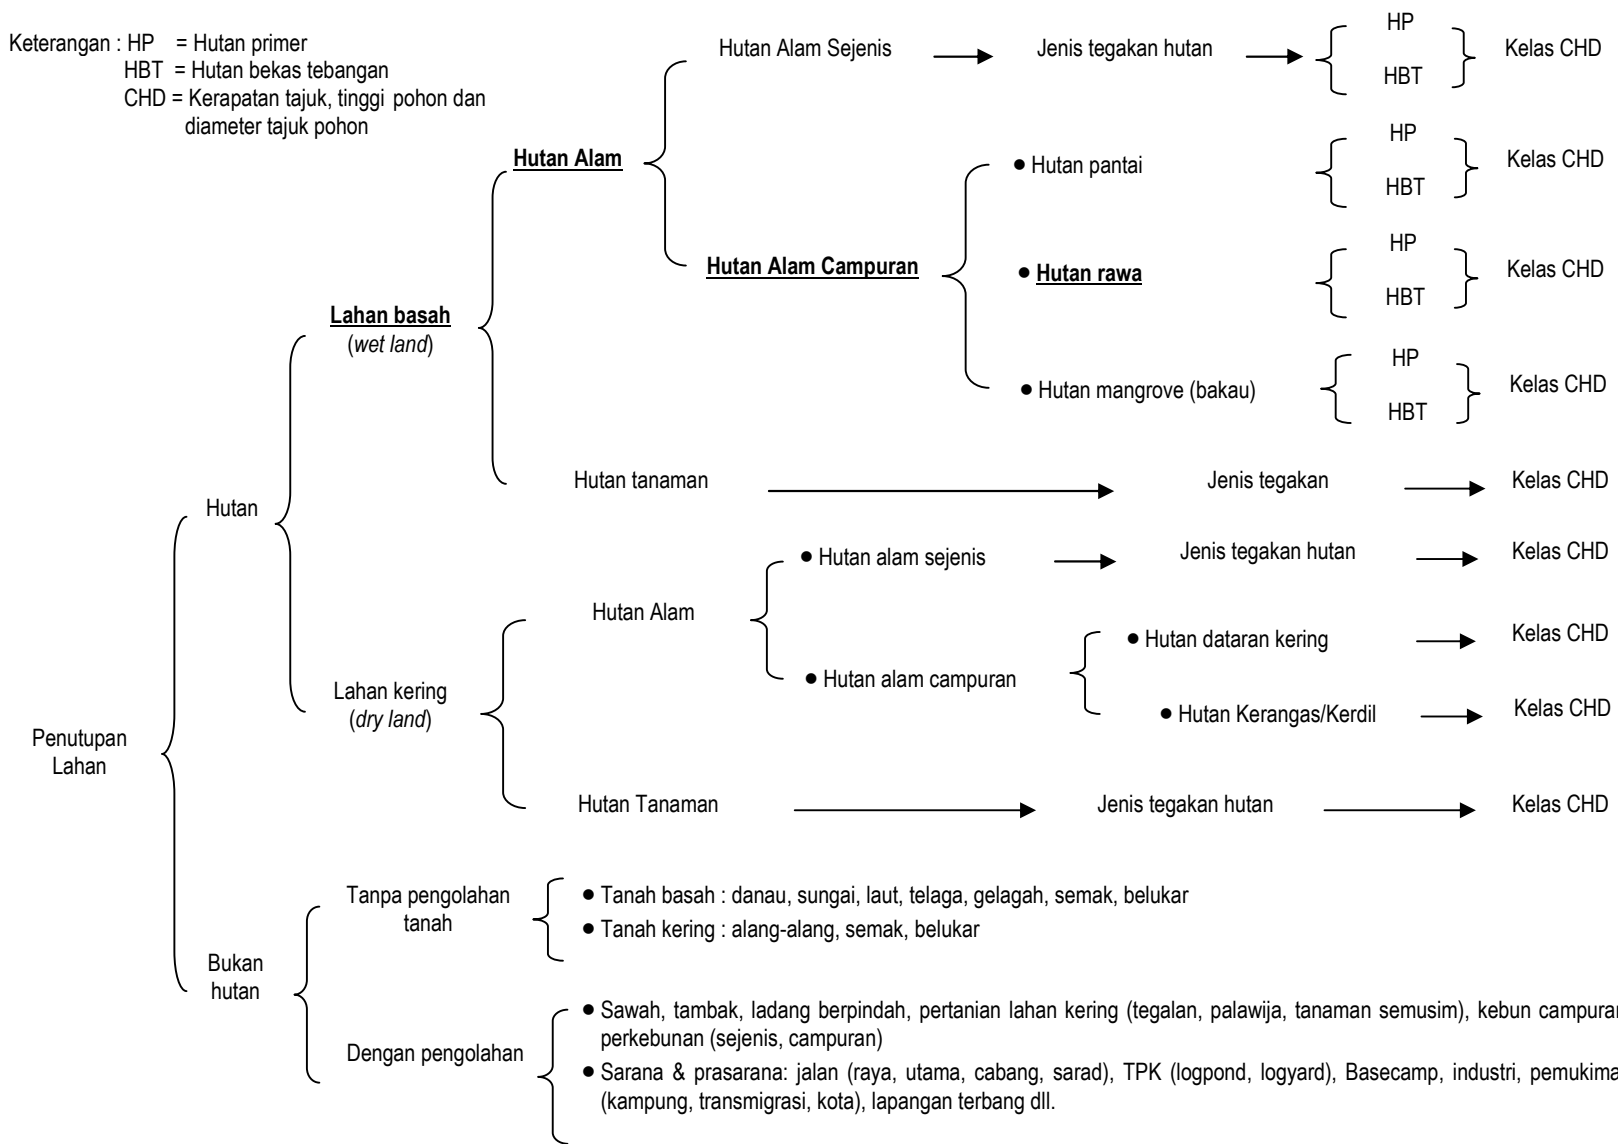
Keterangan : HP = Hutan primer
HBT = Hutan bekas tebangan
CHD = Kerapatan tajuk, tinggi pohon dan diameter tajuk pohon

Hutan Alam Sejenis → Jenis tegakan hutan → HP HBT Kelas CHD

Hutan Alam

• Hutan pantai HP HBT Kelas CHD

Hutan Alam Campuran

• Hutan rawa HP HBT Kelas CHD

Lahan basah
(wet land)

• Hutan mangrove (bakau) HP HBT Kelas CHD

Hutan tanaman → Jenis tegakan → Kelas CHD

Hutan

• Hutan alam sejenis → Jenis tegakan hutan → Kelas CHD

Hutan Alam

• Hutan dataran kering → Kelas CHD

• Hutan alam campuran

Lahan kering
(dry land)

• Hutan Kerangas/Kerdil → Kelas CHD

Penutupan Lahan

Hutan Tanaman → Jenis tegakan hutan → Kelas CHD

Tanpa pengolahan tanah
• Tanah basah : danau, sungai, laut, telaga, gelagah, semak, belukar
• Tanah kering : alang-alang, semak, belukar

Bukan hutan

Dengan pengolahan
• Sawah, tambak, ladang berpindah, pertanian lahan kering (tegalan, palawija, tanaman semusim), kebun campuran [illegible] perkebunan (sejenis, campuran)
• Sarana & prasarana: jalan (raya, utama, cabang, sarad), TPK (logpond, logyard), Basecamp, industri, pemukima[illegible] (kampung, transmigrasi, kota), lapangan terbang dll.